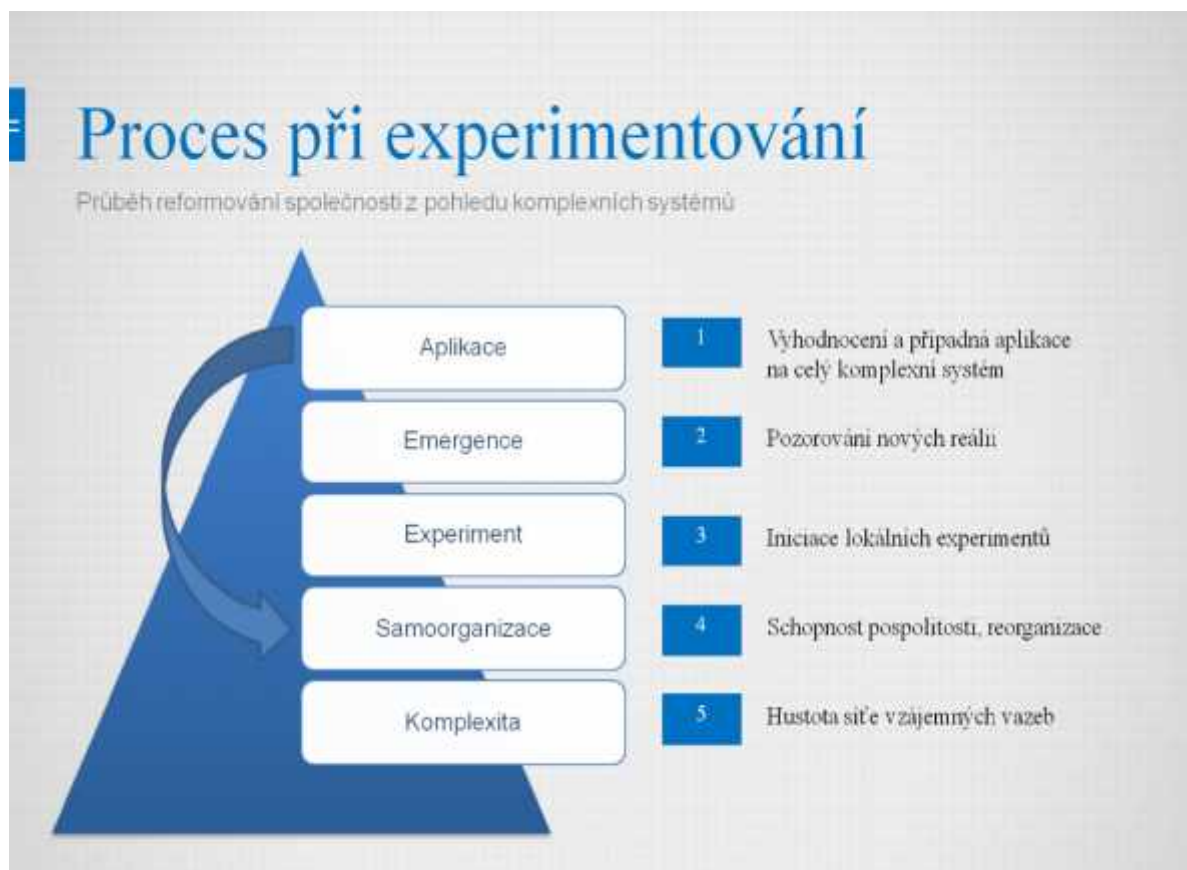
Proces při experimentování

Průběh reformování společnosti z pohledu komplexních systémů

Aplikace

Emergence

Experiment

Samoorganizace

Komplexita

1 Vyhodnocení a případná aplikace na celý komplexní systém

2 Pozorování nových reálií

3 Iniciace lokálních experimentů

4 Schopnost pospolitosti, reorganizace

5 Hustota sítě vzájemných vazeb